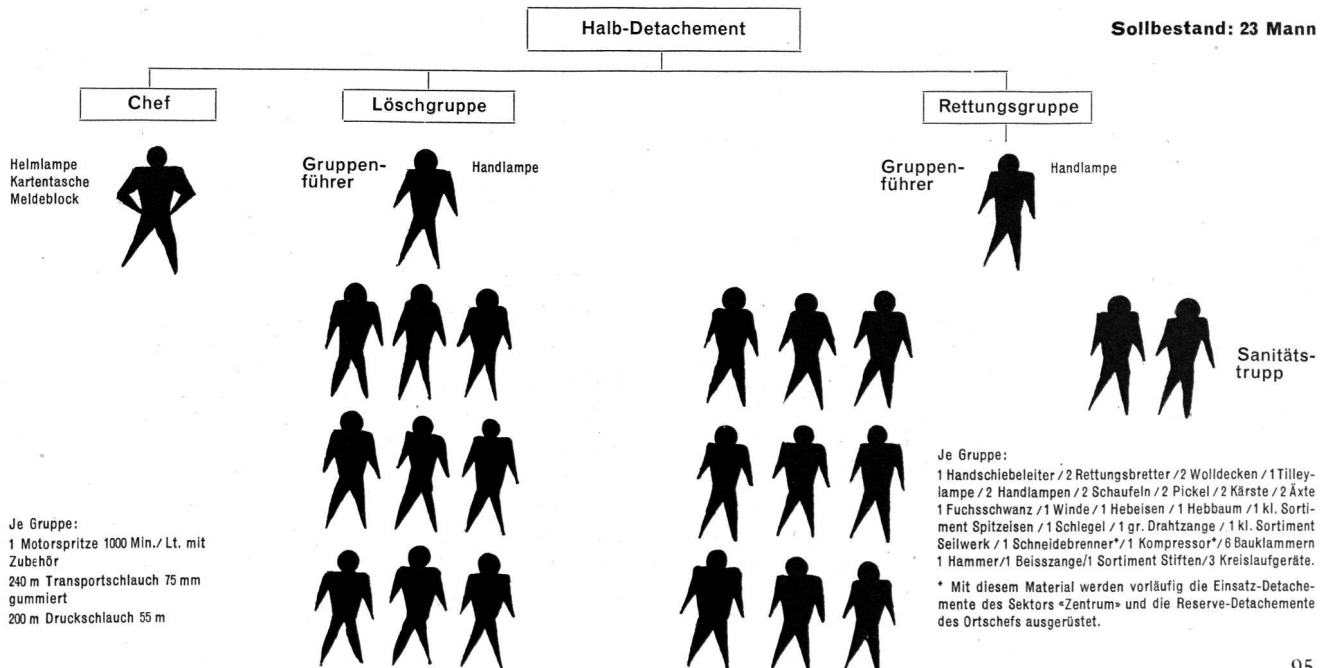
Halb-Detachement

Sollbestand: 23 Mann

Chef

Löschgruppe

Rettungsgruppe

Helmlampe
Kartentasche
Meldeblock

Gruppenführer

Handlampe

Gruppenführer

Handlampe

Sanitätstrupp

Je Gruppe:
1 Motorspritze 1000 Min./Lt. mit Zubehör
240 m Transportschlauch 75 mm gummiert
200 m Druckschlauch 55 m

Je Gruppe:
1 Handschiebeleiter / 2 Rettungsbretter / 2 Wolldecken / 1 Tilleylampe / 2 Handlampen / 2 Schaufeln / 2 Pickel / 2 Kärste / 2 Äxte 1 Fuchsschwanz / 1 Winde / 1 Hebeisen / 1 Hebbaum / 1 kl. Sortiment Spitzeisen / 1 Schlegel / 1 gr. Drahtzange / 1 kl. Sortiment Seilwerk / 1 Schneidebrenner* / 1 Kompressor* / 6 Bauklammern 1 Hammer/1 Beisszange/1 Sortiment Stiften/3 Kreislaufgeräte.

* Mit diesem Material werden vorläufig die Einsatz-Detachemente des Sektors «Zentrum» und die Reserve-Detachemente des Ortschefs ausgerüstet.

95